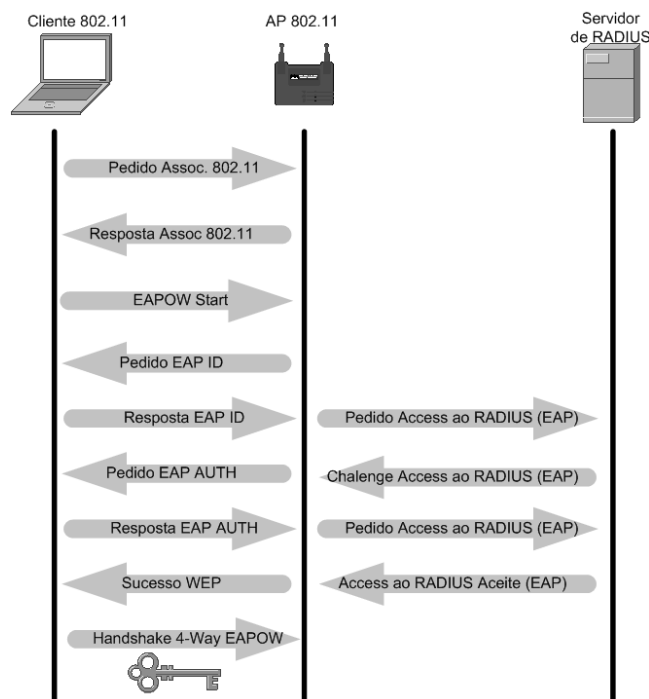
Cliente 802.11

AP 802.11

Servidor de RADIUS

Pedido Assoc. 802.11

Resposta Assoc 802.11

EAPOW Start

Pedido EAP ID

Resposta EAP ID

Pedido Access ao RADIUS (EAP)

Pedido EAP AUTH

Chalenge Access ao RADIUS (EAP)

Resposta EAP AUTH

Pedido Access ao RADIUS (EAP)

Sucesso WEP

Access ao RADIUS Aceite (EAP)

Handshake 4-Way EAPOW